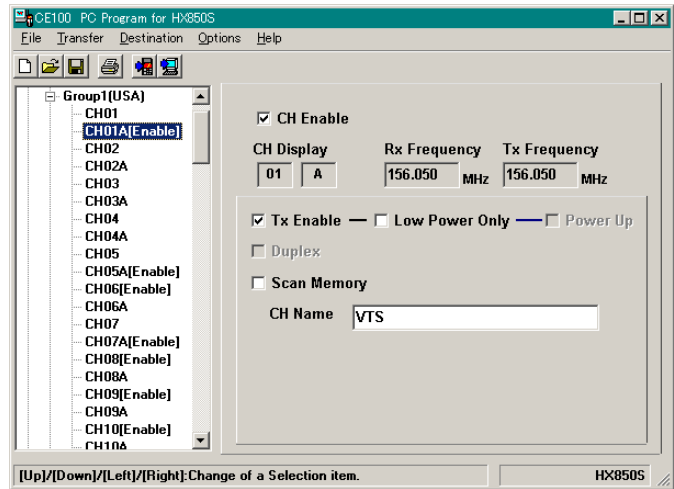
CE100 PC Program for HX850S

File Transfer Destination Options Help

Group1(USA)
CH01
CH01A[Enable]
CH02
CH02A
CH03
CH03A
CH04
CH04A
CH05
CH05A[Enable]
CH06[Enable]
CH06A
CH07
CH07A[Enable]
CH08[Enable]
CH08A
CH09[Enable]
CH09A
CH10[Enable]
CH10A

CH Enable

CH Display
01 A

Rx Frequency
156.050 MHz

Tx Frequency
156.050 MHz

Tx Enable
Low Power Only
Power Up
Duplex
Scan Memory

CH Name VTS

[Up]/[Down]/[Left]/[Right]:Change of a Selection item.

HX850S